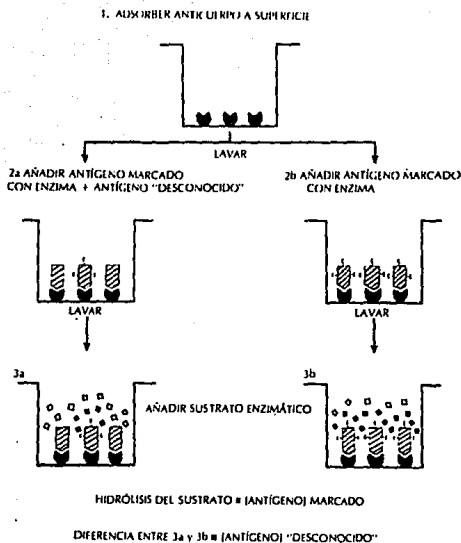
1. ADSORBER ANTICUERPO A SUPERFICIE

LAVAR

2a AÑADIR ANTÍGENO MARCADO CON ENZIMA + ANTÍGENO "DESCONOCIDO"

2b AÑADIR ANTÍGENO MARCADO CON ENZIMA

LAVAR

LAVAR

3a

3b

AÑADIR SUSTRATO ENZIMÁTICO

HIDRÓLISIS DEL SUSTRATO = [ANTÍGENO] MARCADO

DIFERENCIA ENTRE 3a y 3b = [ANTÍGENO] "DESCONOCIDO"